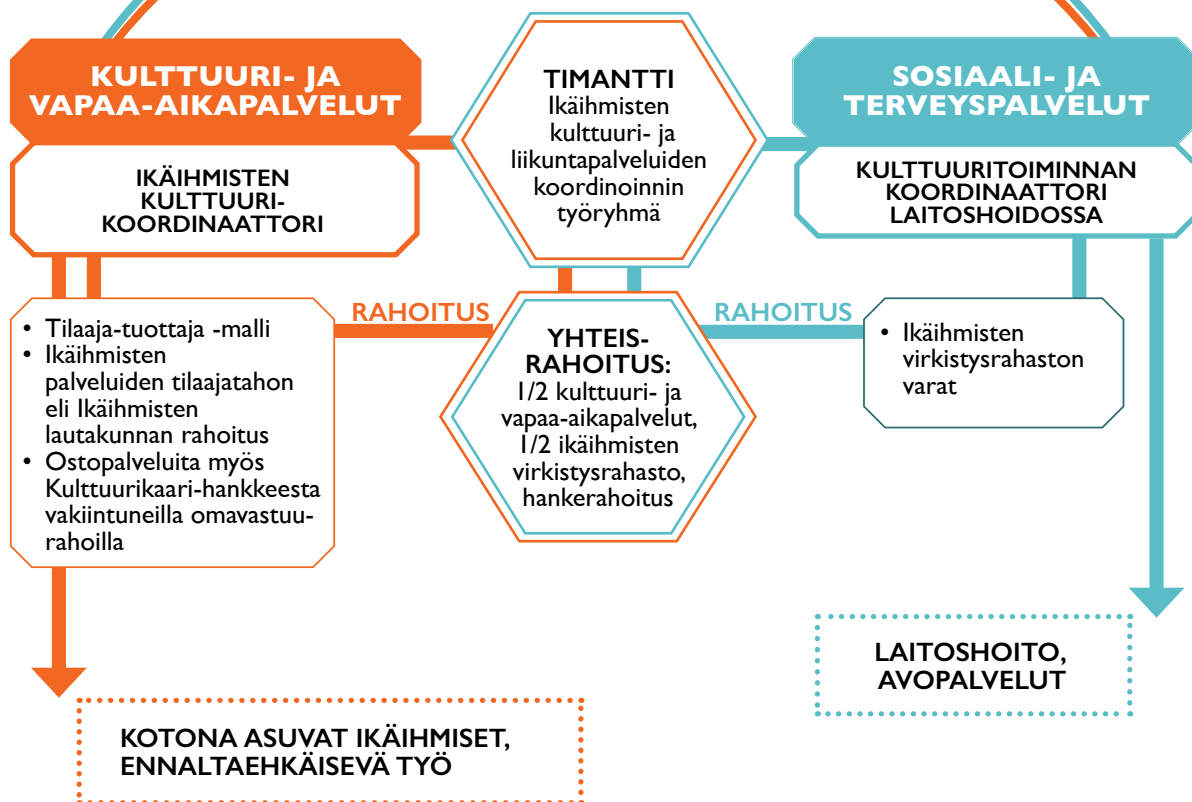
KULTTUURI- JA VAPAA-AIKAPALVELUT

IKÄIHMISTEN KULTTUURI-KOORDINAATTORI

TIMANTTI
Ikäihmisten kulttuuri- ja liikuntapalveluiden koordinoinnin työryhmä

SOSIAALI- JA TERVEYSPALVELUT

KULTTUURITOIMINNAN KOORDINAATTORI LAITOSHOIDOSSA

RAHOITUS

RAHOITUS

• Tilaaja-tuottaja -malli
• Ikäihmisten palveluiden tilaajatahon eli Ikäihmisten lautakunnan rahoitus
• Ostopalveluita myös Kulttuurikaari-hankkeesta vakiintuneilla omavastuu-rahoilla

YHTEIS-RAHOITUS:
1/2 kulttuuri- ja vapaa-aikapalvelut, 1/2 ikäihmisten virkistysrahasto, hankerahoitus

• Ikäihmisten virkistysrahaston varat

LAITOSHOITO, AVOPALVELUT

KOTONA ASUVAT IKÄIHMISET, ENNALTAEHKÄISEVÄ TYÖ